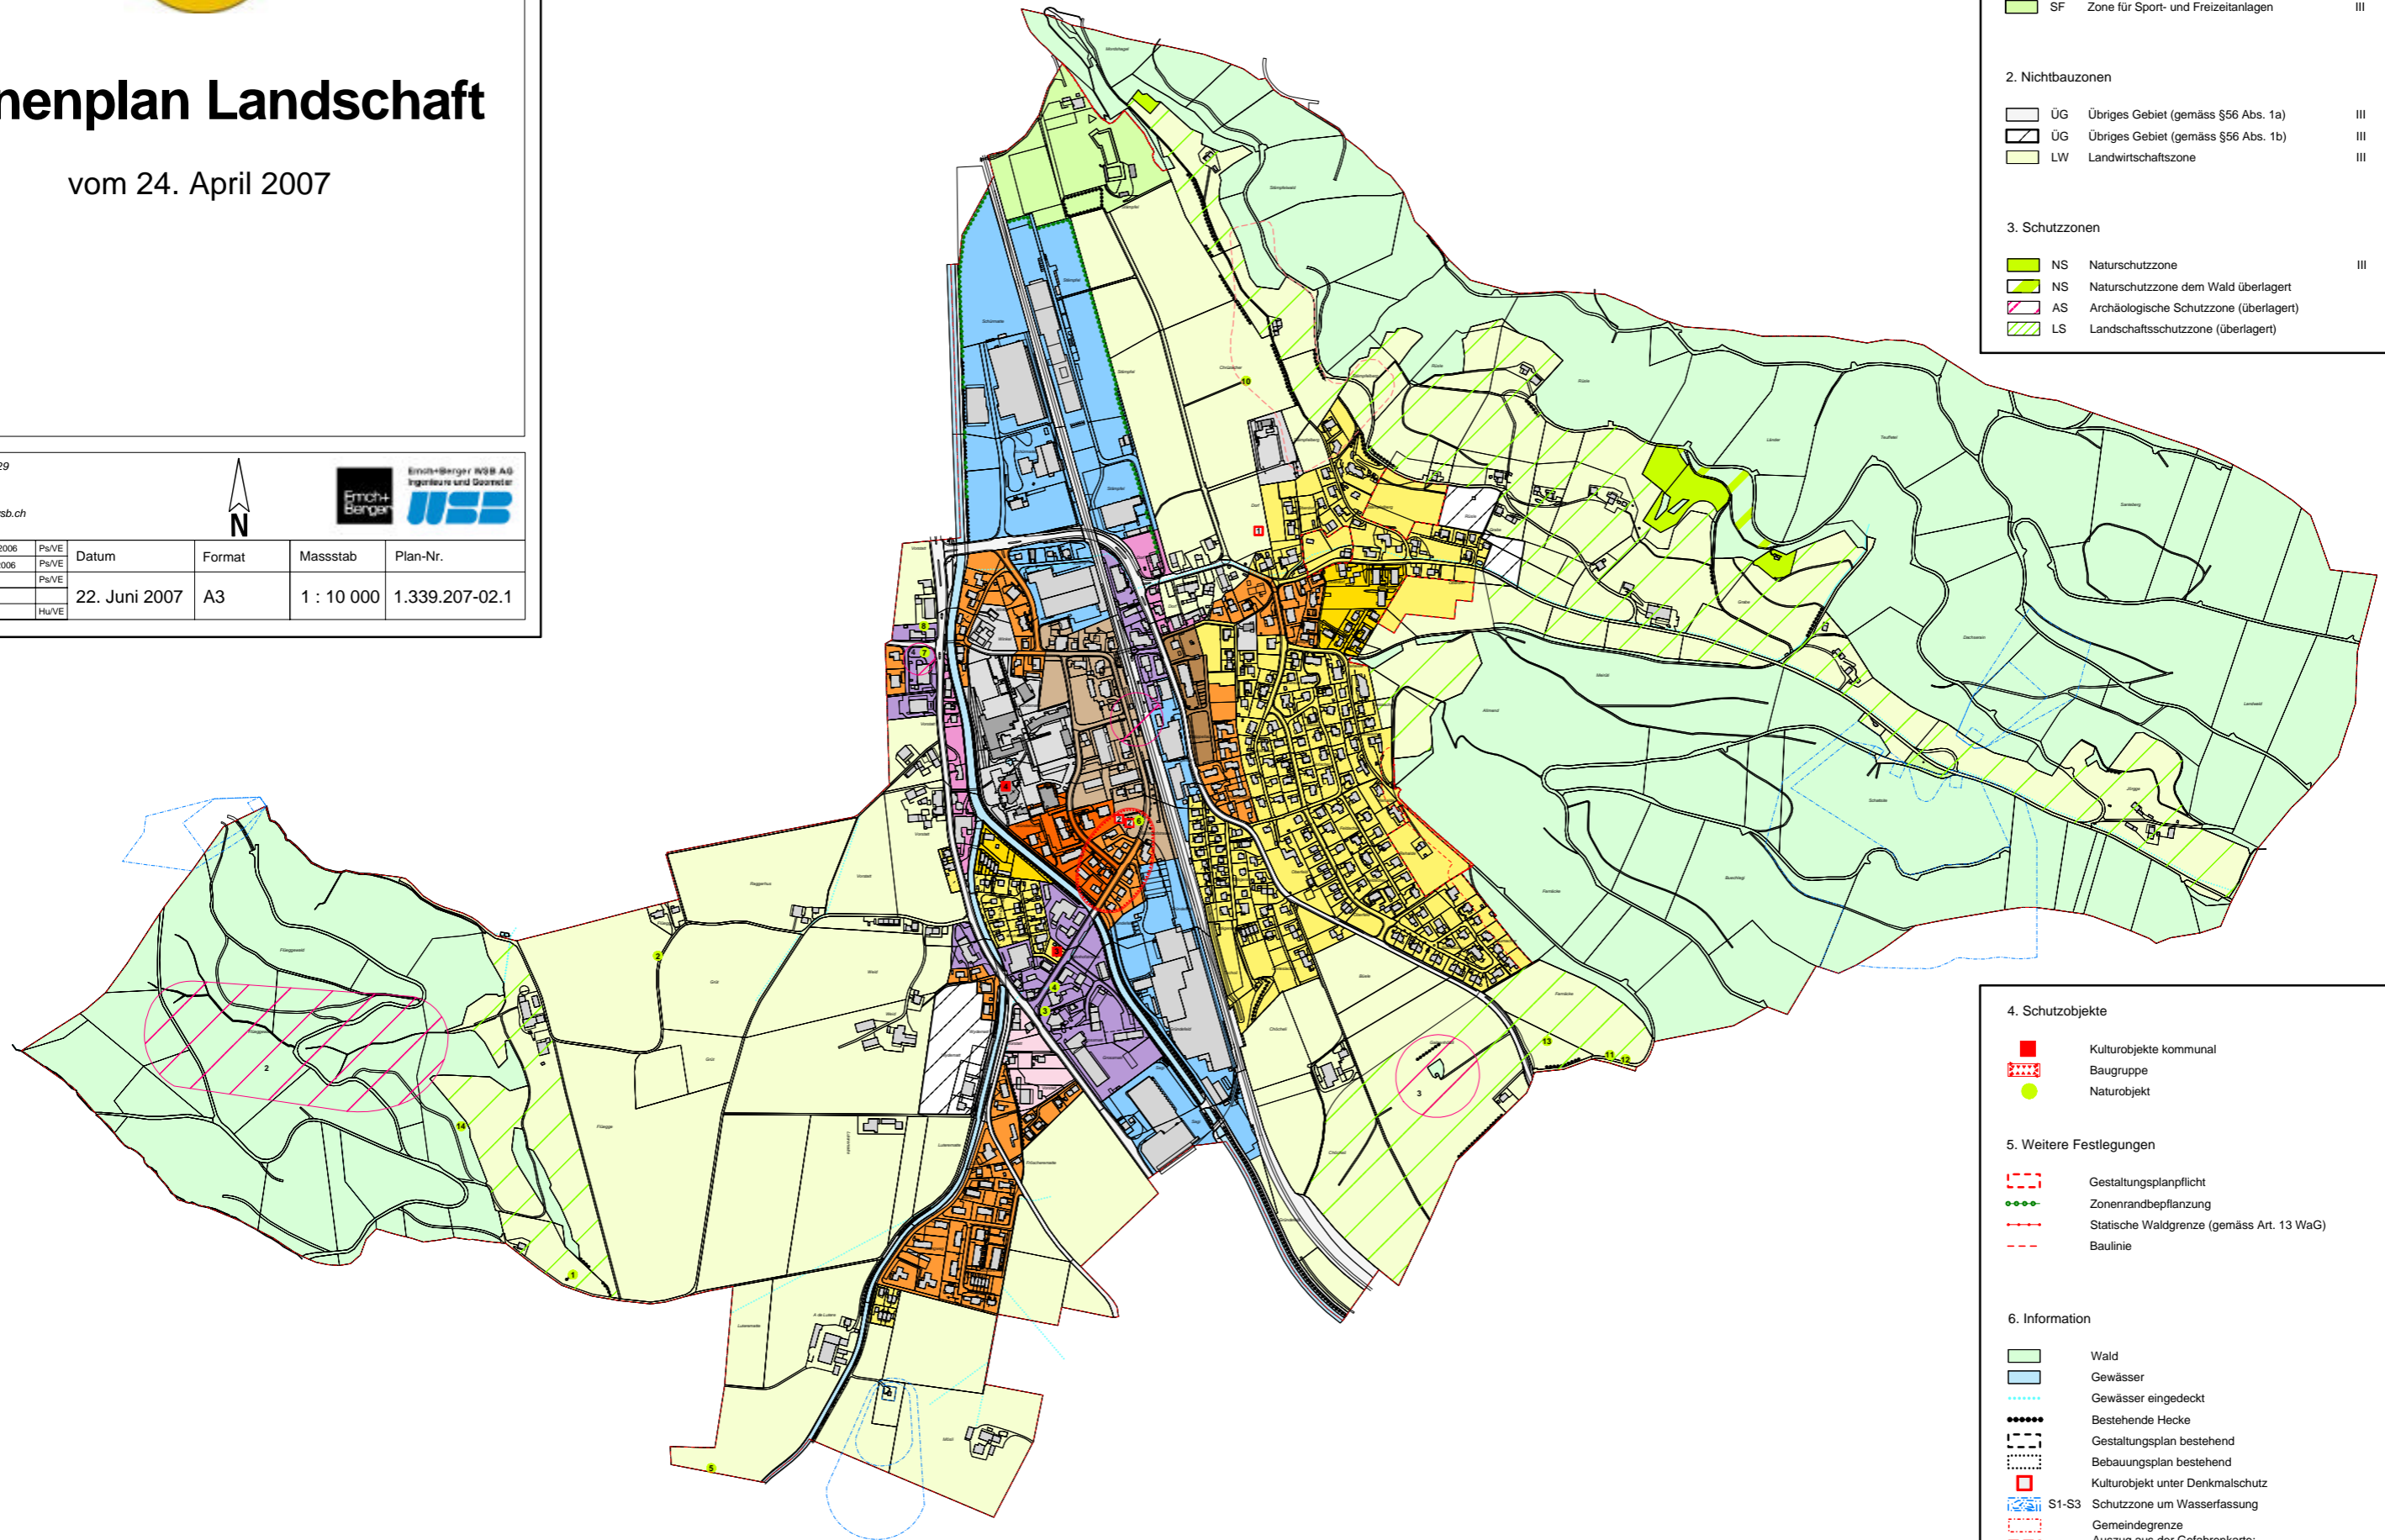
nenplan Landschaft

vom 24. April 2007

29

sb.ch

N

Emch+Berger

Emch+Berger WSB AG Ingenieure und Geometer

WSB

| 2006 | Ps/VE | Datum | Format | Massstab | Plan-Nr. |
|---|---|---|---|---|---|
| 006 | Ps/VE | | | | |
| | Ps/VE | 22. Juni 2007 | A3 | 1 : 10 000 | 1.339.207-02.1 |
| | Hu/VE | | | | |

SF Zone für Sport- und Freizeitanlagen III

2. Nichtbauzonen

ÜG Übriges Gebiet (gemäss §56 Abs. 1a) III
ÜG Übriges Gebiet (gemäss §56 Abs. 1b) III
LW Landwirtschaftszone III

3. Schutzzonen

NS Naturschutzzone III
NS Naturschutzzone dem Wald überlagert
AS Archäologische Schutzzone (überlagert)
LS Landschaftsschutzzone (überlagert)

4. Schutzobjekte

Kulturobjekte kommunal
Baugruppe
Naturobjekt

5. Weitere Festlegungen

Gestaltungsplanpflicht
Zonenrandbepflanzung
Statische Waldgrenze (gemäss Art. 13 WaG)
Baulinie

6. Information

Wald
Gewässer
Gewässer eingedeckt
Bestehende Hecke
Gestaltungsplan bestehend
Bebauungsplan bestehend
Kulturobjekt unter Denkmalschutz
S1-S3 Schutzzone um Wasserfassung
Gemeindegrenze
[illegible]

1 2 3 4 5 6 7 8 9 10 11 12 13 14